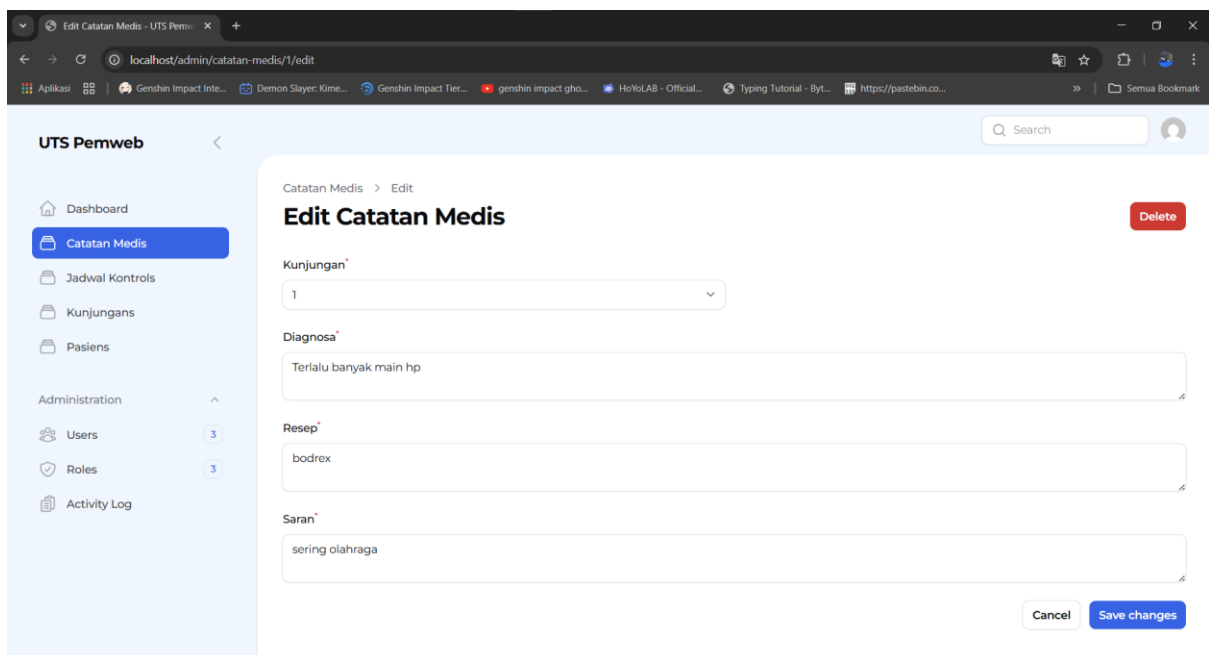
Edit Catatan Medis - UTS Pemw ×

localhost/admin/catatan-medis/1/edit

Aplikasi | Genshin Impact Inte... Demon Slayer: Kime... Genshin Impact Tier... genshin impact gho... HoYoLAB - Official... Typing Tutorial - Byt... https://pastebin.co... » | Semua Bookmark

UTS Pemweb

Search

Dashboard
Catatan Medis
Jadwal Kontrols
Kunjungans
Pasiens

Administration
Users 3
Roles 3
Activity Log

Catatan Medis > Edit
Edit Catatan Medis

Delete

Kunjungan*
1

Diagnosa*
Terlalu banyak main hp

Resep*
bodrex

Saran*
sering olahraga

Cancel Save changes